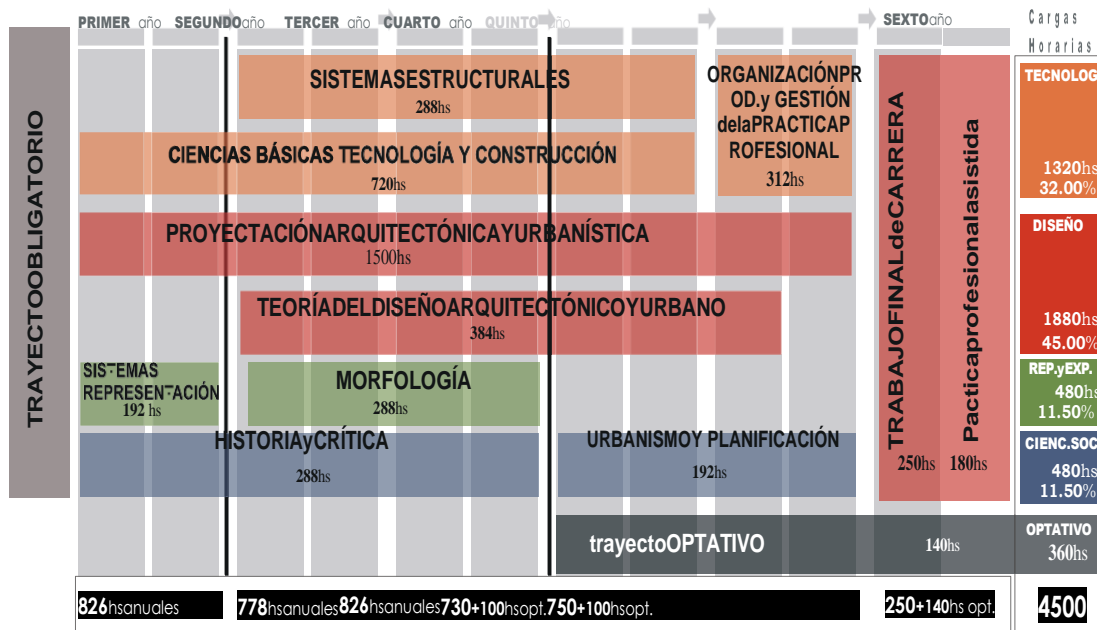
PRIMER año SEGUNDO año TERCER año CUARTO año QUINTO año SEXTO año

Cargas Horarias

TRAYECTOOBLIGATORIO

SISTEMASESTRUCTURALES
288hs

CIENCIAS BÁSICAS TECNOLOGÍA Y CONSTRUCCIÓN
720hs

ORGANIZACIÓNPROD.y GESTIÓN delaPRACTICAPROFESIONAL
312hs

PROYECTACIÓNARQUITECTÓNICAYURBANÍSTICA
1500hs

TEORÍADELDISEÑOARQUITECTÓNICOYURBANO
384hs

SISTEMAS REPRESENTACIÓN
192 hs

MORFOLOGÍA
288hs

HISTORIAyCRÍTICA
288hs

URBANISMOY PLANIFICACIÓN
192hs

TRABAJOFINALdeCARRERA
250hs

Pacticaprofesionalasistida
180hs

trayectoOPTATIVO
140hs

TECNOLOG
1320hs
32.00%

DISEÑO
1880hs
45.00%

REP.yEXP.
480hs
11.50%

CIENC.SOC
480hs
11.50%

OPTATIVO
360hs

826hsanuales 778hsanuales 826hsanuales 730+100hsopt. 750+100hsopt. 250+140hs opt. 4500